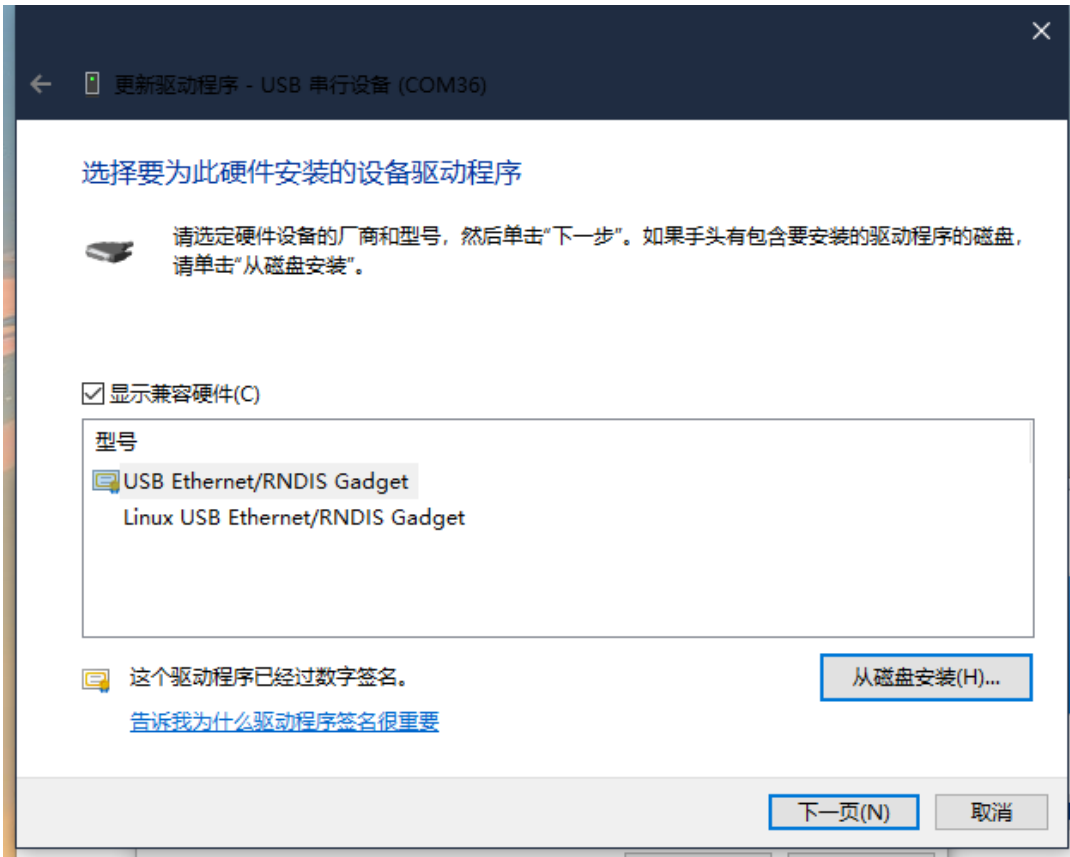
更新驱动程序 - USB 串行设备 (COM36)

选择要为此硬件安装的设备驱动程序

请选定硬件设备的厂商和型号，然后单击“下一步”。如果手头有包含要安装的驱动程序的磁盘，请单击“从磁盘安装”。

☑ 显示兼容硬件(C)

型号

USB Ethernet/RNDIS Gadget

Linux USB Ethernet/RNDIS Gadget

这个驱动程序已经过数字签名。

告诉我为什么驱动程序签名很重要

从磁盘安装(H)...

下一页(N)

取消